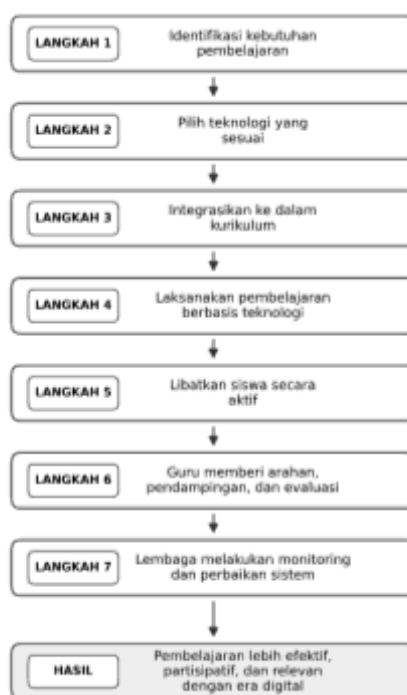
LANGKAH 1
Identifikasi kebutuhan pembelajaran

LANGKAH 2
Pilih teknologi yang sesuai

LANGKAH 3
Integrasikan ke dalam kurikulum

LANGKAH 4
Laksanakan pembelajaran berbasis teknologi

LANGKAH 5
Libatkan siswa secara aktif

LANGKAH 6
Guru memberi arahan, pendampingan, dan evaluasi

LANGKAH 7
Lembaga melakukan monitoring dan perbaikan sistem

HASIL
Pembelajaran lebih efektif, partisipatif, dan relevan dengan era digital